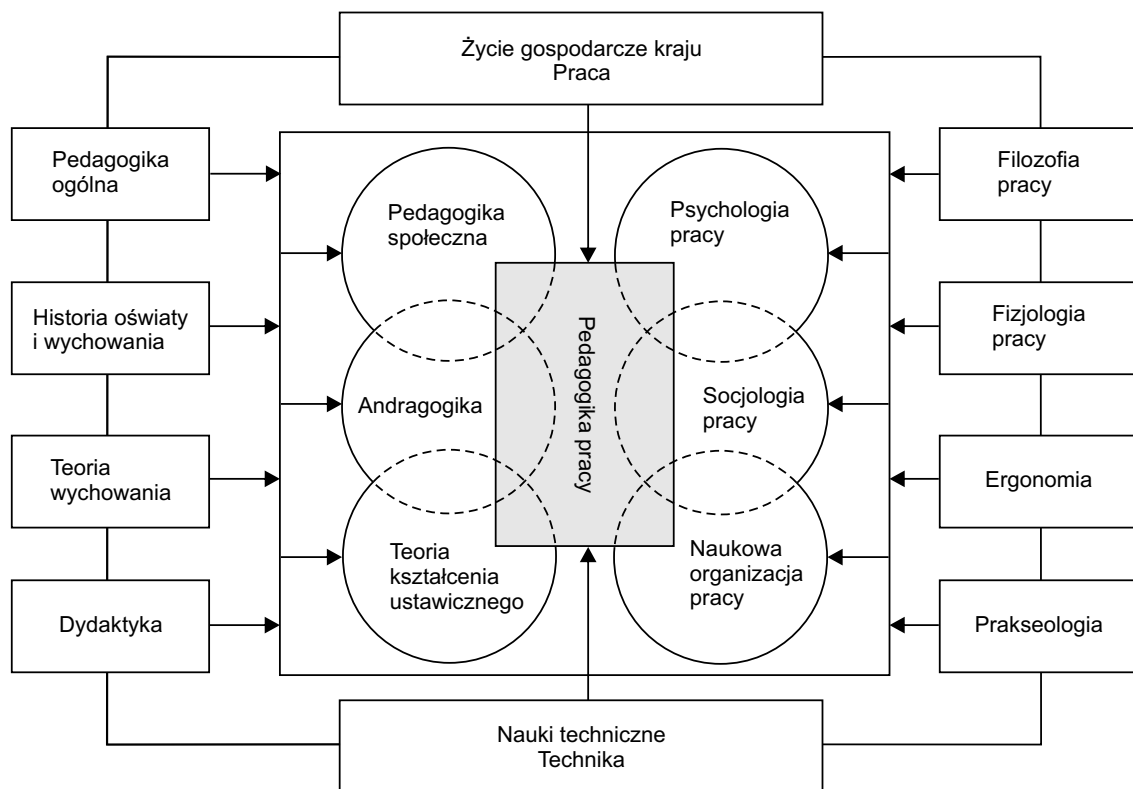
Życie gospodarcze kraju
Praca

Pedagogika ogólna

Historia oświaty i wychowania

Teoria wychowania

Dydaktyka

Filozofia pracy

Fizjologia pracy

Ergonomia

Prakseologia

Pedagogika społeczna

Andragogika

Teoria kształcenia ustawicznego

Pedagogika pracy

Psychologia pracy

Socjologia pracy

Naukowa organizacja pracy

Nauki techniczne
Technika